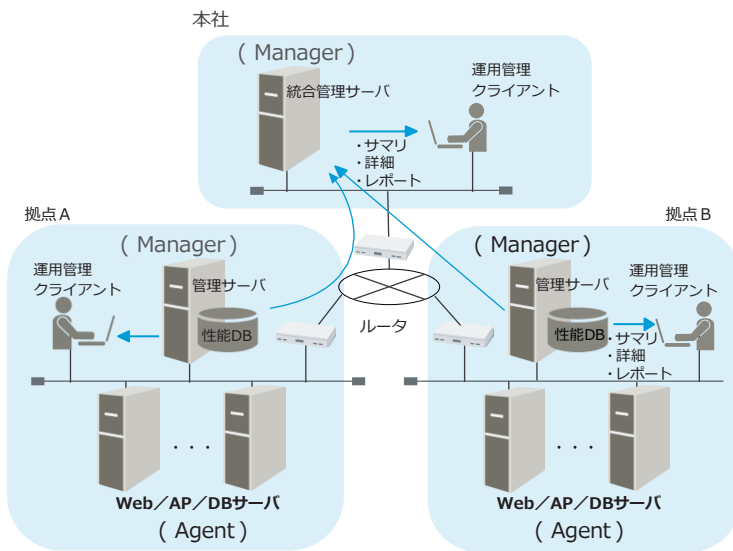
本社

( Manager )

統合管理サーバ

運用管理
クライアント

・サマリ
・詳細
・レポート

拠点A

( Manager )

運用管理
クライアント

管理サーバ

性能DB

ルータ

・・・

Web／AP／DBサーバ

( Agent )

拠点B

( Manager )

管理サーバ

運用管理
クライアント

性能DB

・サマリ
・詳細
・レポート

・・・

Web／AP／DBサーバ

( Agent )